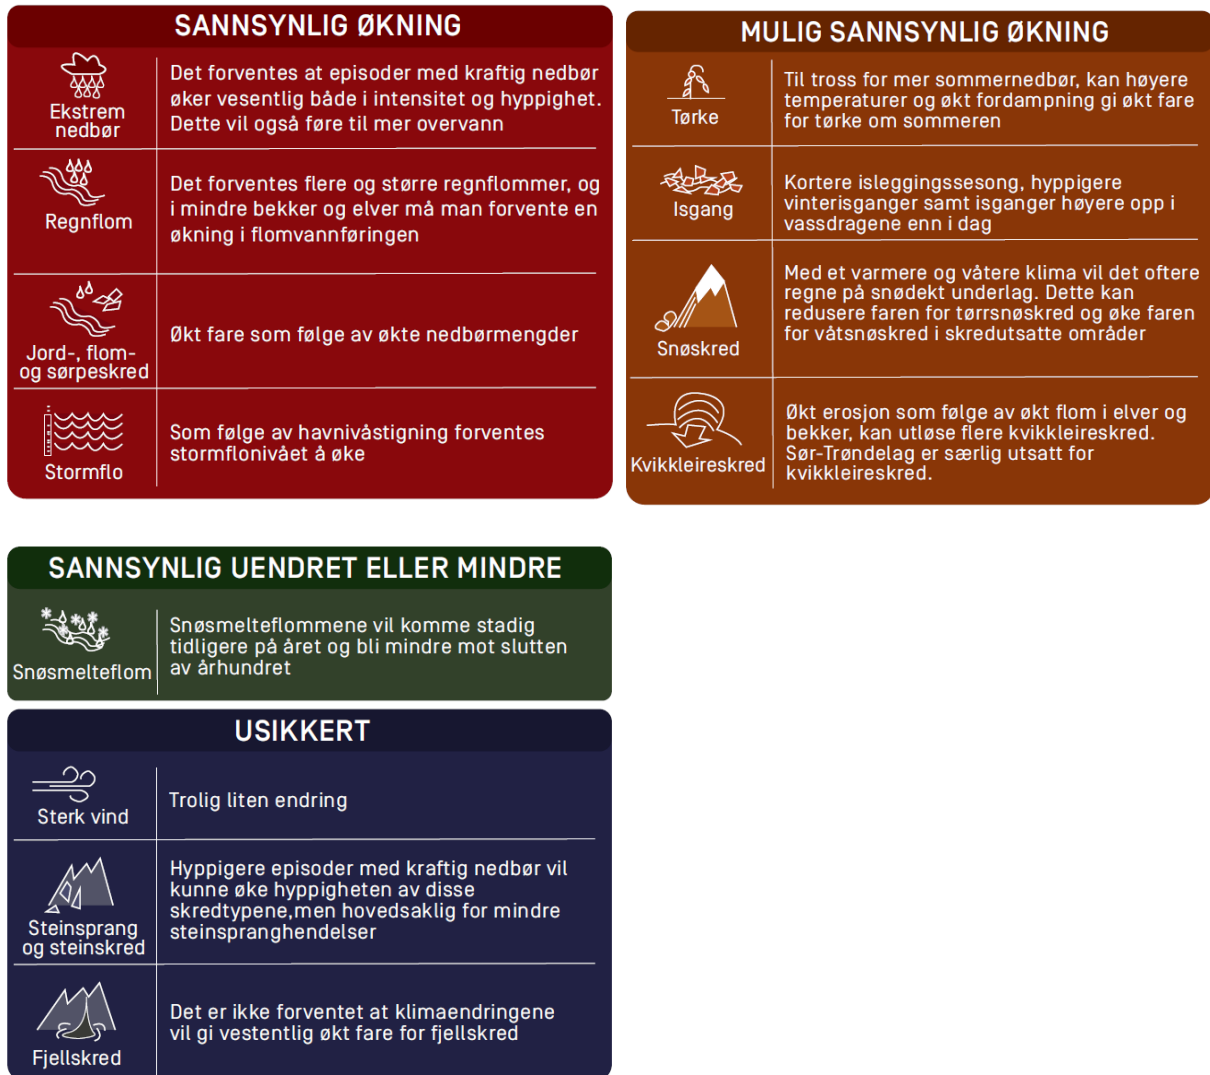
SANNSYNLIG ØKNING

| | |
|---|---|
| Ekstrem nedbør | Det forventes at episoder med kraftig nedbør øker vesentlig både i intensitet og hyppighet. Dette vil også føre til mer overvann |
| Regnflom | Det forventes flere og større regnflommer, og i mindre bekker og elver må man forvente en økning i flomvannføringen |
| Jord-, flom- og sørpeskred | Økt fare som følge av økte nedbørmengder |
| Stormflo | Som følge av havnivåstigning forventes stormflonivået å øke |

MULIG SANNSYNLIG ØKNING

| | |
|---|---|
| Tørke | Til tross for mer sommernedbør, kan høyere temperaturer og økt fordampning gi økt fare for tørke om sommeren |
| Isgang | Kortere isleggingssesong, hyppigere vinterisganger samt isganger høyere opp i vassdragene enn i dag |
| Snøskred | Med et varmere og våtere klima vil det oftere regne på snødekt underlag. Dette kan redusere faren for tørrsnøskred og øke faren for våtsnøskred i skredutsatte områder |
| Kvikkleireskred | Økt erosjon som følge av økt flom i elver og bekker, kan utløse flere kvikkleireskred. Sør-Trøndelag er særlig utsatt for kvikkleireskred. |

SANNSYNLIG UENDRET ELLER MINDRE

| | |
|---|---|
| Snøsmelteflom | Snøsmelteflommene vil komme stadig tidligere på året og bli mindre mot slutten av århundret |

USIKKERT

| | |
|---|---|
| Sterk vind | Trolig liten endring |
| Steinsprang og steinskred | Hyppigere episoder med kraftig nedbør vil kunne øke hyppigheten av disse skredtypene,men hovedsaklig for mindre steinspranghendelser |
| Fjellskred | Det er ikke forventet at klimaendringene vil gi vestentlig økt fare for fjellskred |